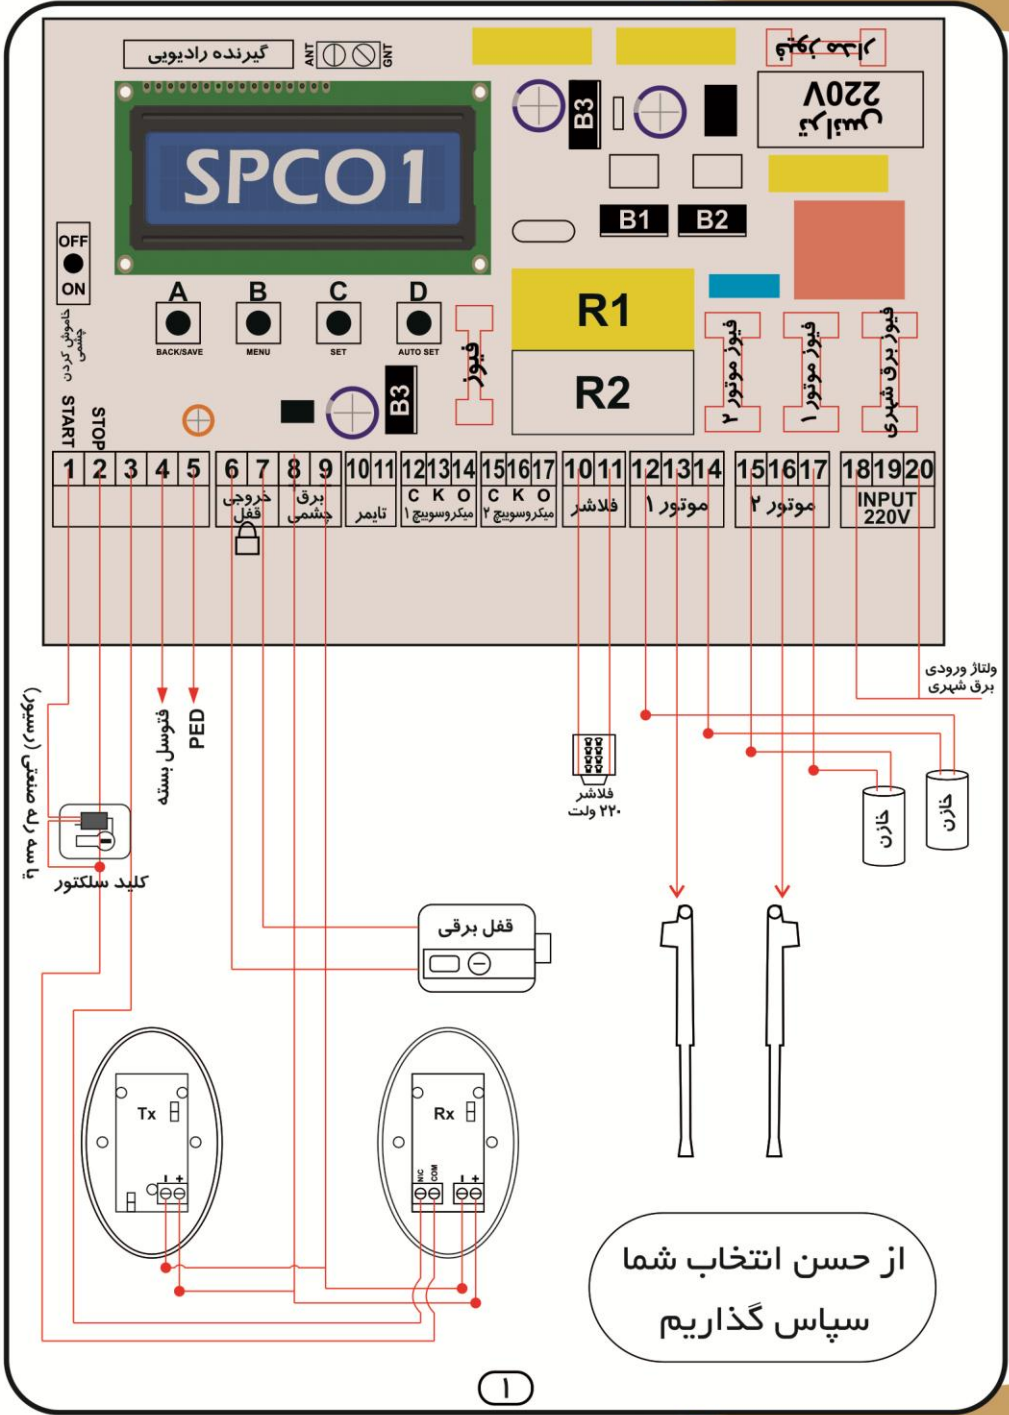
گیرنده رادیویی
ANT
GNT
SPCO1
OFF
ON
خاموش کردن چشمی
A
B
C
D
BACK/SAVE
MENU
SET
AUTO SET
B3
فیوز
B3
B1
B2
220V
ترانس
R1
R2
فیوز موتور ۲
فیوز موتور ۱
فیوز برق شهری
START
STOP

| 1 | 2 | 3 | 4 | 5 | 6 | 7 | 8 | 9 | 10 | 11 | 12 | 13 | 14 | 15 | 16 | 17 | 10 | 11 | 12 | 13 | 14 | 15 | 16 | 17 | 18 | 19 | 20 |
|---|---|---|---|---|---|---|---|---|---|---|---|---|---|---|---|---|---|---|---|---|---|---|---|---|---|---|---|
| | | | | | خروجی قفل | | برق چشمی | | تایمر | | C K O میکروسویچ ۱ | | | C K O میکروسویچ ۲ | | | فلاشر | | موتور ۱ | | | موتور ۲ | | | INPUT 220V | | |

ولتاژ ورودی برق شهری
فتوسل بسته
PED
(استپ) یا سه رله ضعیف
کلید سلکتور
فلاشر
۲۲۰ ولت
خازن
خازن
قفل برقی
Tx
Rx
NC COM
از حسن انتخاب شما سپاس گذاریم
1